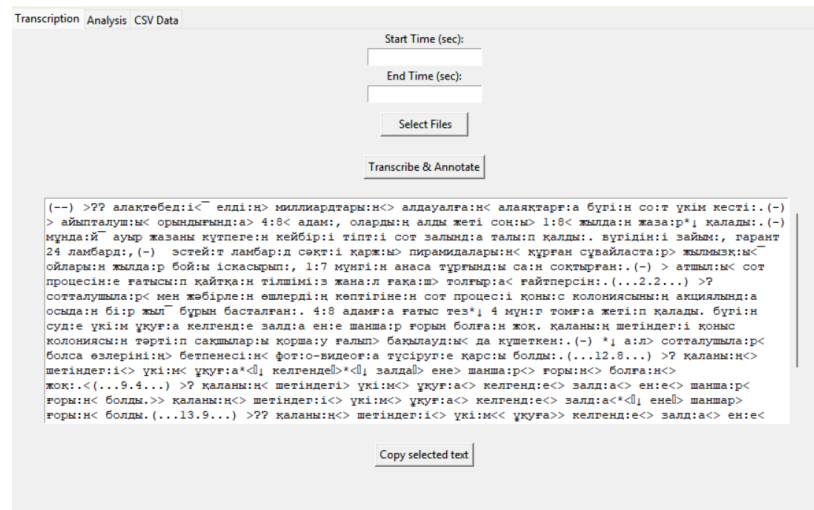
Transcription Analysis CSV Data

Start Time (sec):

End Time (sec):

Select Files

Transcribe & Annotate

(--) >?? алактөбед:і<¯ елді:н> миллиардтары:н<> алдауалға:н< алаяктарға:а бүгі:н со:т үкім кесті:.(-) > айыпталуш:ы< орындығынд:а> 4:8< адам:, олард:ы:н алды жеті сон:ы> 1:8< жылда:н жаза:р*↓ қалады:.(-) мұнда:й¯ ауыр жазаны күтпеге:н кейбір:і тіпт:і сот залынд:а талы:п қалды:. вүгідін:і займ:, гарант 24 ламбард:,(-) эстейт ламбар:д сәкт:і карж:ы> пирамидалары:н< құрған сувайласта:р> жылмызқ:ы<¯ ойлары:н жылда:р бой:ы іскасырып:, 1:7 мүнгі:н анаса тұрғынд:ы са:н соқтырған:.(-) > атшыл:ы< сот процесін:е ғатысы:п қайтқа:н тілшімі:з жана:л ғақа:ш> толғыр:а< ғайтперсін:.(...2.2...) >? сотталушыла:р< мен жәбірле:н өшлерді:н көптігіне:н сот процес:і қоныс:с колониясыны:ң акциялынд:а осыда:н бі:р жыл¯ бұрын басталған:. 4:8 адамға:а ғатыс тез*↓ 4 мүн:г томға:а жеті:п қалады. бүгі:н суд:е үкі:м ұқуғ:а келгенд:е залд:а ен:е шанша:р ғорын болға:н жоқ. қаланы:ң шетіндег:і қоныс колониясы:н тәрті:п сақшылар:ы қорша:у ғалып> бақылауд:ы< да күшеткен:.(-) *↓ а:л> сотталушыла:р< болса өзлеріні:н> бетпенесі:н< фот:о-видеоғ:а түсіруг:е қарс:ы болды:.(...12.8...) >? қаланы:ң<> шетіндег:і<> үкі:м< ұқуғ:а*<▯↓ келгенде▯>*<▯↓ залда▯> ене> шанша:р<> ғоры:н<> болға:н<> жоқ:.<(...9.4...) >? қаланы:ң<▯ шетіндегі> үкі:м<> ұқуғ:а<> келгенд:е<> залд:а<> ен:е<> шанша:р< ғоры:н< болды.>> қаланы:ң<> шетіндег:і<> үкі:м<> ұқуғ:а<> келгенд:е<> залд:а<*<▯↓ ене▯> шаншар> ғоры:н< болды.(...13.9...) >?? қаланы:ң<> шетіндег:і<> үкі:м<< ұқуға>> келгенд:е<> залд:а<> ен:е<

Copy selected text